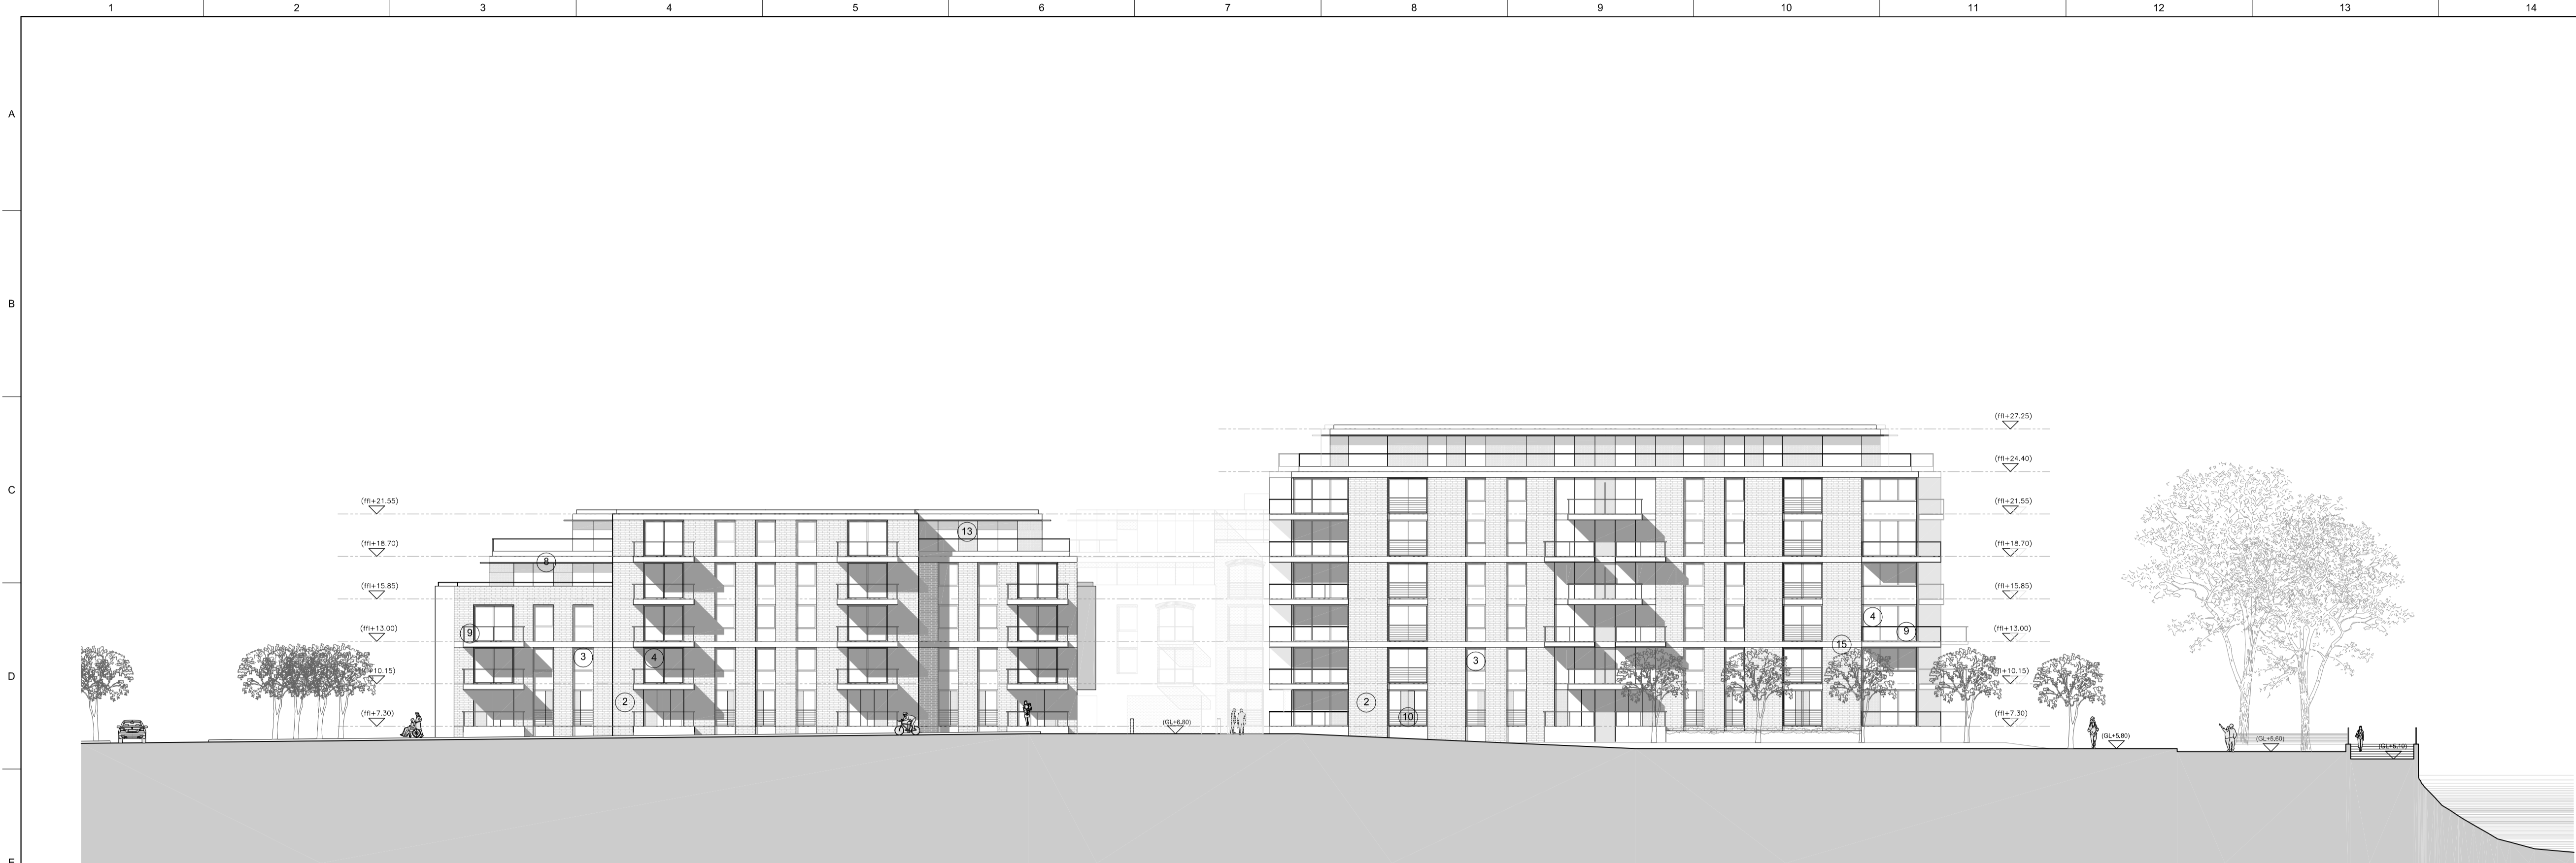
1 2 3 4 5 6 7 8 9 10 11 12 13 14

A

B

C

D

E

(ffl+21.55)
(ffl+18.70)
(ffl+15.85)
(ffl+13.00)
(ffl+10.15)
(ffl+7.30)

8
13
9
3
4
2

(GL+6.80)

(ffl+27.25)
(ffl+24.40)
(ffl+21.55)
(ffl+18.70)
(ffl+15.85)
(ffl+13.00)
(ffl+10.15)
(ffl+7.30)

4
9
15
3
2
10

(GL+5.80)
(GL+5.60)
(GL+5.10)